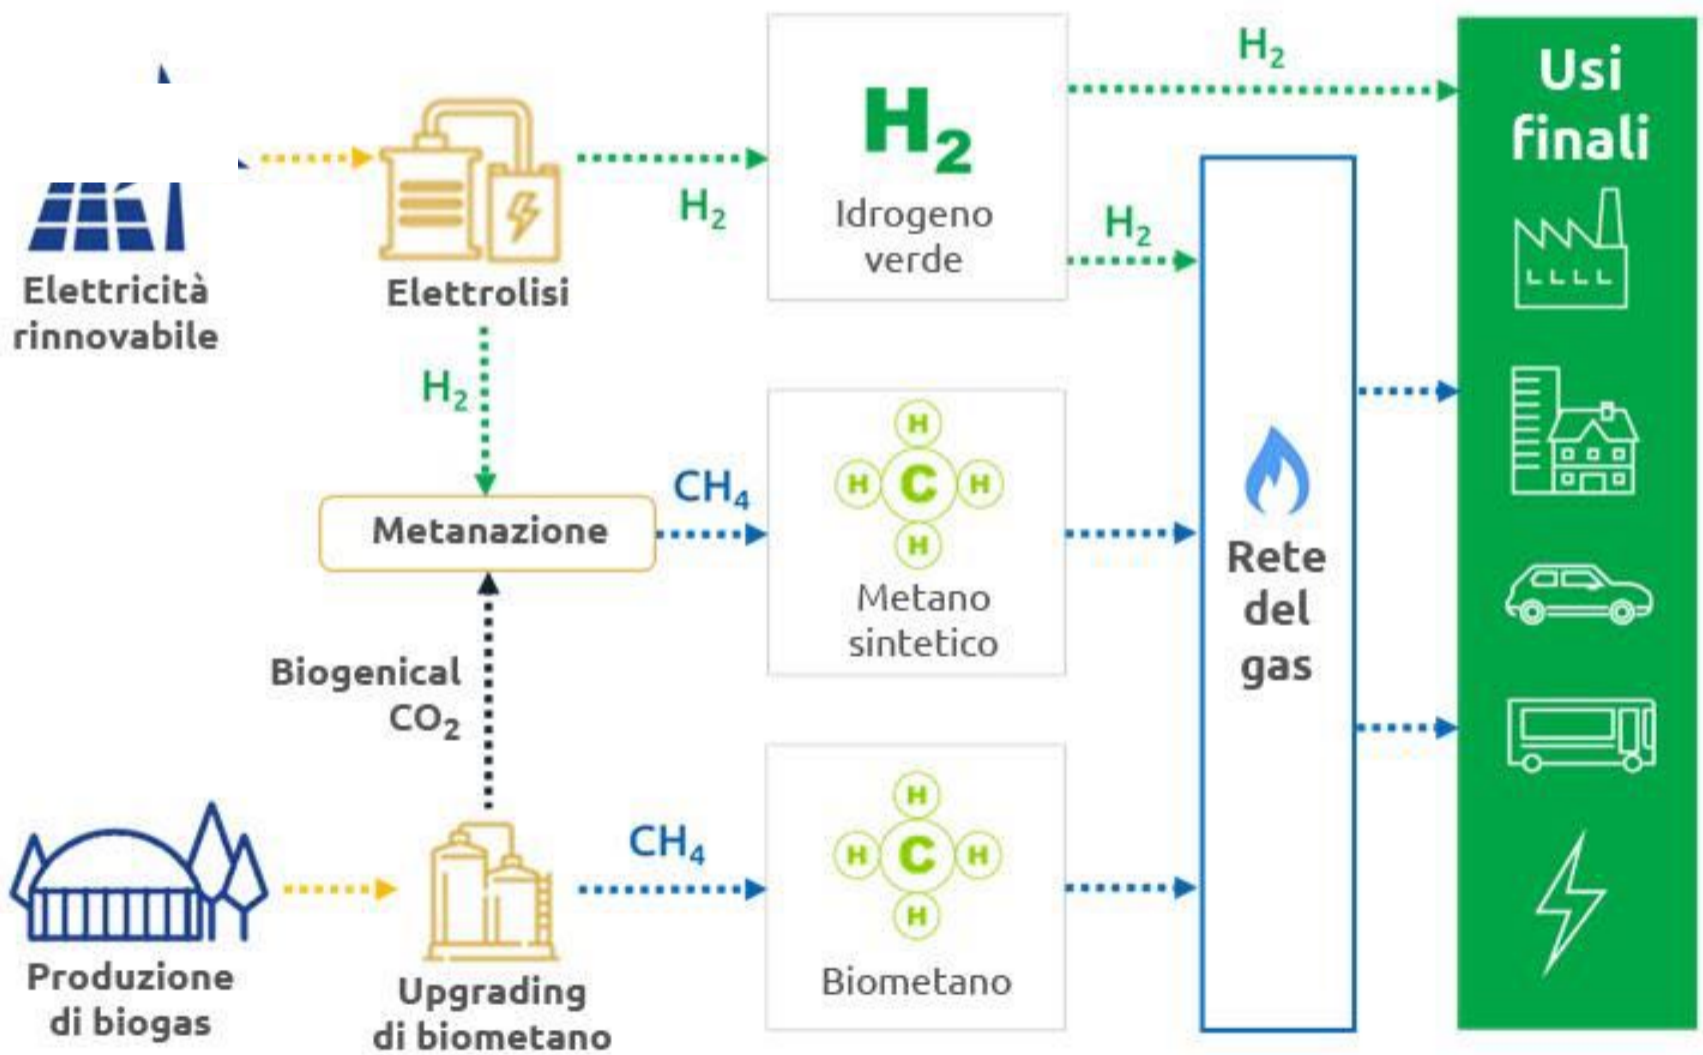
Elettricità rinnovabile

Elettrolisi

$H_2$

$H_2$

Idrogeno verde

$H_2$

$H_2$

Usi finali

Metanazione

$CH_4$

H H C H H

Metano sintetico

Rete del gas

Biogenical $CO_2$

Produzione di biogas

Upgrading di biometano

$CH_4$

H H C H H

Biometano